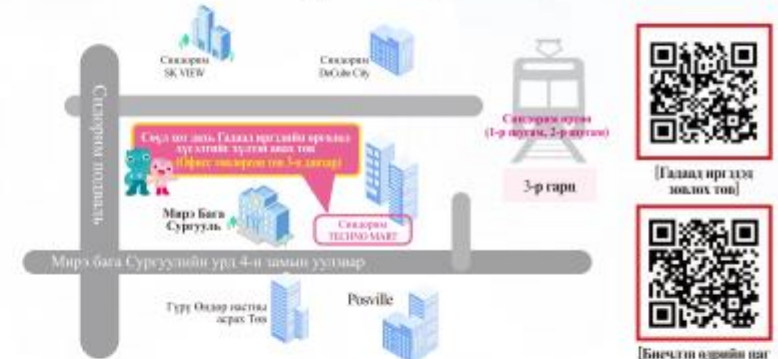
Синдорим SK VIEW

Синдорим DeCote City

Синдорим буудал (1-р шугам, 2-р шугам)

Синдорим подваль

Сөүл хот дахь Гадаад иргэдийн иргэдэд үйлчлэх хүлээлгийн иргэд ихтэй зохион төв
(Офисс синдорим төв 3-р давхар)

3-р гарц

Мирэ Бага Сургууль

Синдорим TECHNO MART

Мирэ бага Сургуулийн урд 4-н замын уулзвар

Гуру Өндөр настны асрах Төв

Posville

[Гадаад иргэдэд зөвлөх төв]

[Бичигтэй өдрийн цаг